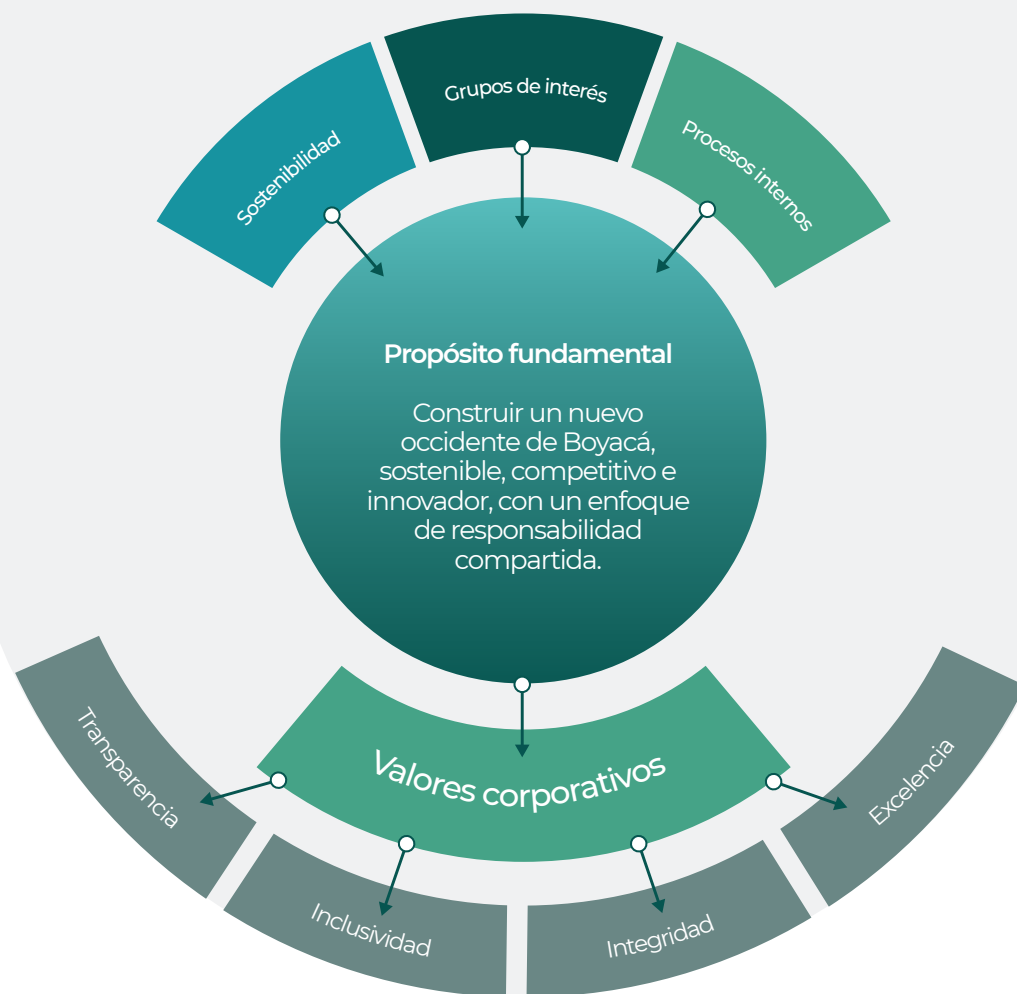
Sostenibilidad

Grupos de interés

Procesos internos

Propósito fundamental

Construir un nuevo occidente de Boyacá, sostenible, competitivo e innovador, con un enfoque de responsabilidad compartida.

Valores corporativos

Transparencia

Inclusividad

Integridad

Excelencia